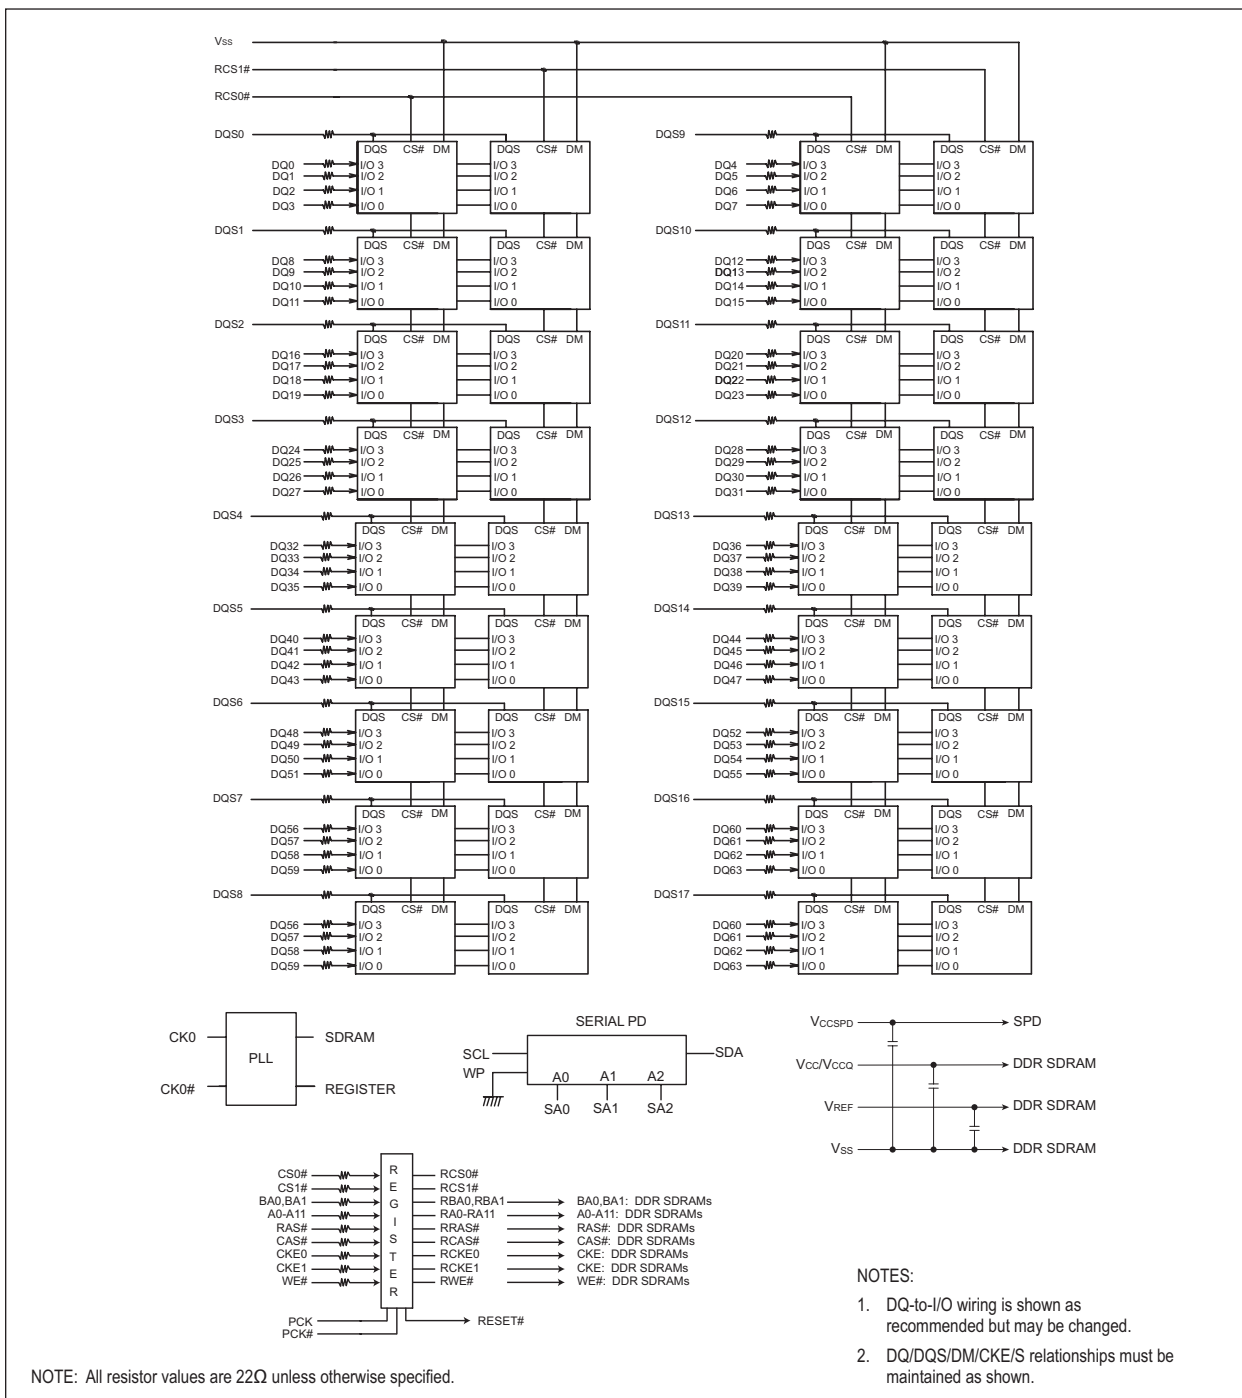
VSS
RCS1#
RCS0#

DQS0
DQS CS# DM
DQ0 I/O 3
DQ1 I/O 2
DQ2 I/O 1
DQ3 I/O 0
DQS CS# DM
I/O 3
I/O 2
I/O 1
I/O 0

DQS1
DQS CS# DM
DQ8 I/O 3
DQ9 I/O 2
DQ10 I/O 1
DQ11 I/O 0
DQS CS# DM
I/O 3
I/O 2
I/O 1
I/O 0

DQS2
DQS CS# DM
DQ16 I/O 3
DQ17 I/O 2
DQ18 I/O 1
DQ19 I/O 0
DQS CS# DM
I/O 3
I/O 2
I/O 1
I/O 0

DQS3
DQS CS# DM
DQ24 I/O 3
DQ25 I/O 2
DQ26 I/O 1
DQ27 I/O 0
DQS CS# DM
I/O 3
I/O 2
I/O 1
I/O 0

DQS4
DQS CS# DM
DQ32 I/O 3
DQ33 I/O 2
DQ34 I/O 1
DQ35 I/O 0
DQS CS# DM
I/O 3
I/O 2
I/O 1
I/O 0

DQS5
DQS CS# DM
DQ40 I/O 3
DQ41 I/O 2
DQ42 I/O 1
DQ43 I/O 0
DQS CS# DM
I/O 3
I/O 2
I/O 1
I/O 0

DQS6
DQS CS# DM
DQ48 I/O 3
DQ49 I/O 2
DQ50 I/O 1
DQ51 I/O 0
DQS CS# DM
I/O 3
I/O 2
I/O 1
I/O 0

DQS7
DQS CS# DM
DQ56 I/O 3
DQ57 I/O 2
DQ58 I/O 1
DQ59 I/O 0
DQS CS# DM
I/O 3
I/O 2
I/O 1
I/O 0

DQS8
DQS CS# DM
DQ56 I/O 3
DQ57 I/O 2
DQ58 I/O 1
DQ59 I/O 0
DQS CS# DM
I/O 3
I/O 2
I/O 1
I/O 0

DQS9
DQS CS# DM
DQ4 I/O 3
DQ5 I/O 2
DQ6 I/O 1
DQ7 I/O 0
DQS CS# DM
I/O 3
I/O 2
I/O 1
I/O 0

DQS10
DQS CS# DM
DQ12 I/O 3
DQ13 I/O 2
DQ14 I/O 1
DQ15 I/O 0
DQS CS# DM
I/O 3
I/O 2
I/O 1
I/O 0

DQS11
DQS CS# DM
DQ20 I/O 3
DQ21 I/O 2
DQ22 I/O 1
DQ23 I/O 0
DQS CS# DM
I/O 3
I/O 2
I/O 1
I/O 0

DQS12
DQS CS# DM
DQ28 I/O 3
DQ29 I/O 2
DQ30 I/O 1
DQ31 I/O 0
DQS CS# DM
I/O 3
I/O 2
I/O 1
I/O 0

DQS13
DQS CS# DM
DQ36 I/O 3
DQ37 I/O 2
DQ38 I/O 1
DQ39 I/O 0
DQS CS# DM
I/O 3
I/O 2
I/O 1
I/O 0

DQS14
DQS CS# DM
DQ44 I/O 3
DQ45 I/O 2
DQ46 I/O 1
DQ47 I/O 0
DQS CS# DM
I/O 3
I/O 2
I/O 1
I/O 0

DQS15
DQS CS# DM
DQ52 I/O 3
DQ53 I/O 2
DQ54 I/O 1
DQ55 I/O 0
DQS CS# DM
I/O 3
I/O 2
I/O 1
I/O 0

DQS16
DQS CS# DM
DQ60 I/O 3
DQ61 I/O 2
DQ62 I/O 1
DQ63 I/O 0
DQS CS# DM
I/O 3
I/O 2
I/O 1
I/O 0

DQS17
DQS CS# DM
DQ60 I/O 3
DQ61 I/O 2
DQ62 I/O 1
DQ63 I/O 0
DQS CS# DM
I/O 3
I/O 2
I/O 1
I/O 0

CK0
CK0#
PLL
SDRAM
REGISTER

SERIAL PD
SCL
WP
SDA
A0 A1 A2
SA0 SA1 SA2

VCCSPD → SPD
VCC/VCCQ → DDR SDRAM
VREF → DDR SDRAM
VSS → DDR SDRAM

CS0# RCS0#
CS1# RCS1#
BA0,BA1 RBA0,RBA1 → BA0,BA1: DDR SDRAMs
A0-A11 RA0-RA11 → A0-A11: DDR SDRAMs
RAS# RRAS# → RAS#: DDR SDRAMs
CAS# RCAS# → CAS#: DDR SDRAMs
CKE0 RCKE0 → CKE: DDR SDRAMs
CKE1 RCKE1 → CKE: DDR SDRAMs
WE# RWE# → WE#: DDR SDRAMs
R E G I S T E R
PCK
PCK#
RESET#

NOTES:
1. DQ-to-I/O wiring is shown as recommended but may be changed.
2. DQ/DQS/DM/CKE/S relationships must be maintained as shown.

NOTE: All resistor values are 22Ω unless otherwise specified.